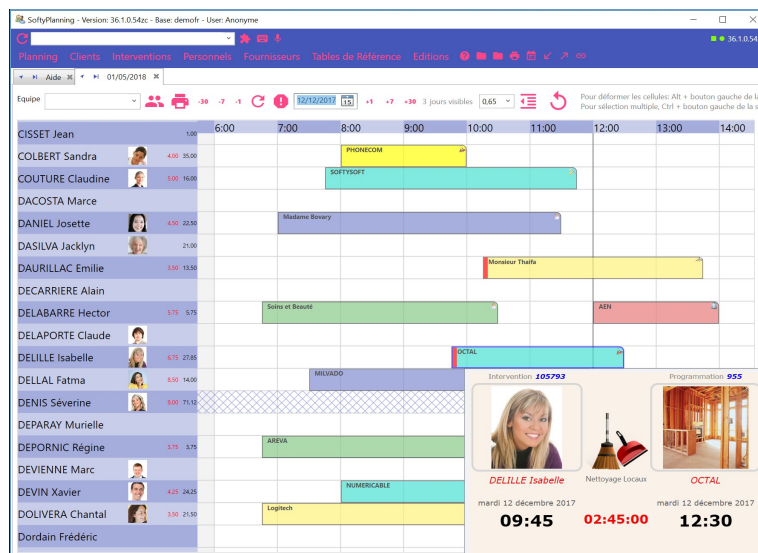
SoftyPlanning - Version: 36.1.0.54zc - Base: demofr - User: Anonyme

36.1.0.54

Planning Clients Interventions Personnels Fournisseurs Tables de Référence Editions

Aide 01/05/2018

Equipe

-30 -7 -1 12/12/2017 15 +1 +7 +30 3 jours visibles 0,65

Pour déformer les cellules: Alt + bouton gauche de la
Pour sélection multiple, Ctrl + bouton gauche de la s

6:00 7:00 8:00 9:00 10:00 11:00 12:00 13:00 14:00

| | | |
|---|---|---|
| CISSET Jean | | 1.00 |
| COLBERT Sandra | 4.00 | 35.00 |
| COUTURE Claudine | 5.00 | 16.00 |
| DACOSTA Marce | | |
| DANIEL Josette | 4.50 | 22.50 |
| DASILVA Jacklyn | | 21.00 |
| DAURILLAC Emilie | 3.50 | 13.50 |
| DECARRIERE Alain | | |
| DELABARRE Hector | 5.75 | 5.75 |
| DELAPORTE Claude | | |
| DELILLE Isabelle | 6.75 | 27.65 |
| DELLAL Fatma | 8.50 | 14.00 |
| DENIS Séverine | 6.00 | 71.12 |
| DEPARAY Murielle | | |
| DEPORNIC Régine | 3.75 | 3.75 |
| DEVIENNE Marc | | |
| DEVIN Xavier | 4.25 | 24.25 |
| DOLIVERA Chantal | 3.50 | 21.50 |
| Dordain Frédéric | | |

PHONECOM
SOFTYSOFT
Madame Bovary
Monsieur Thaifa
Soins et Beauté
AEN
OCTAL
MILVADO
AREVA
NUMERICABLE
Logitech

Intervention 105793
Programmation 955
DELILLE Isabelle
Nettoyage Locaux
OCTAL
mardi 12 décembre 2017
mardi 12 décembre 2017
09:45
02:45:00
12:30